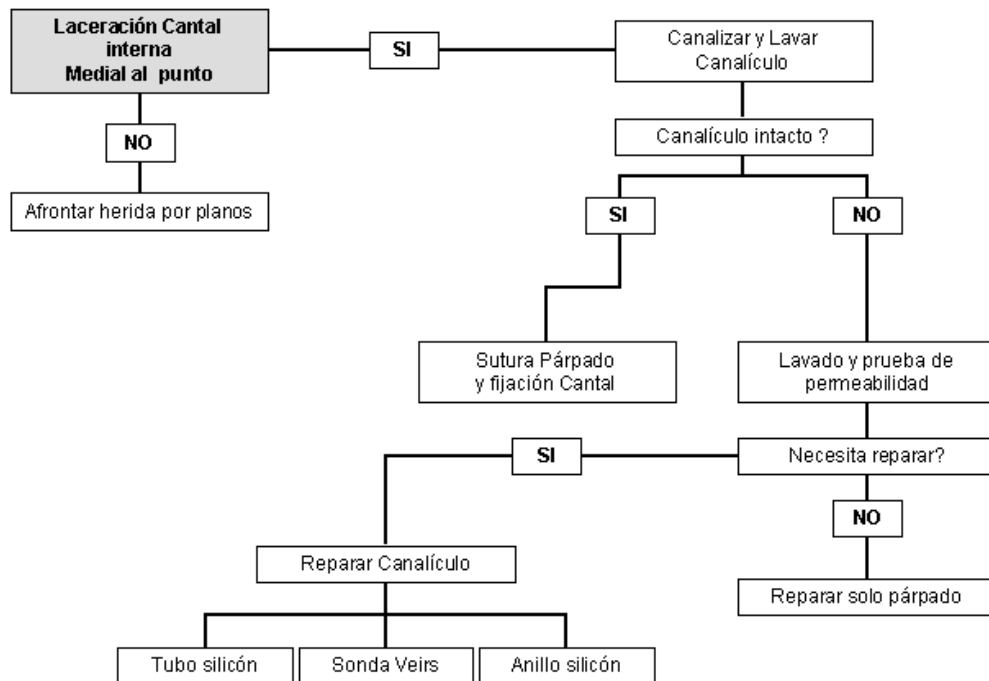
Laceración Cantal interna Medial al punto

SI

Canalizar y Lavar Canalículo

NO

Afrontar herida por planos

Canalículo intacto ?

SI

NO

Sutura Párpado y fijación Cantal

Lavado y prueba de permeabilidad

SI

Necesita reparar?

NO

Reparar Canalículo

Reparar solo párpado

Tubo silicón

Sonda Veirs

Anillo silicón